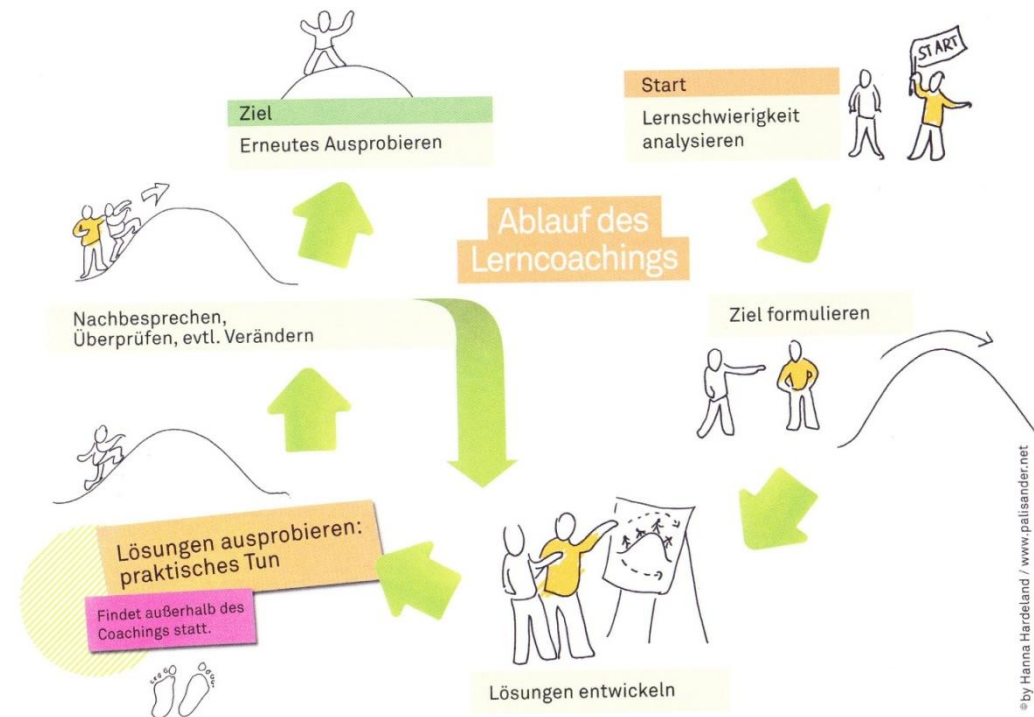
Ziel
Erneutes Ausprobieren

START

Start
Lernschwierigkeit analysieren

Ablauf des Lerncoachings

Nachbesprechen, Überprüfen, evtl. Verändern

Ziel formulieren

Lösungen ausprobieren: praktisches Tun

Findet außerhalb des Coachings statt.

Lösungen entwickeln

© by Hanna Hardeland / www.palisander.net